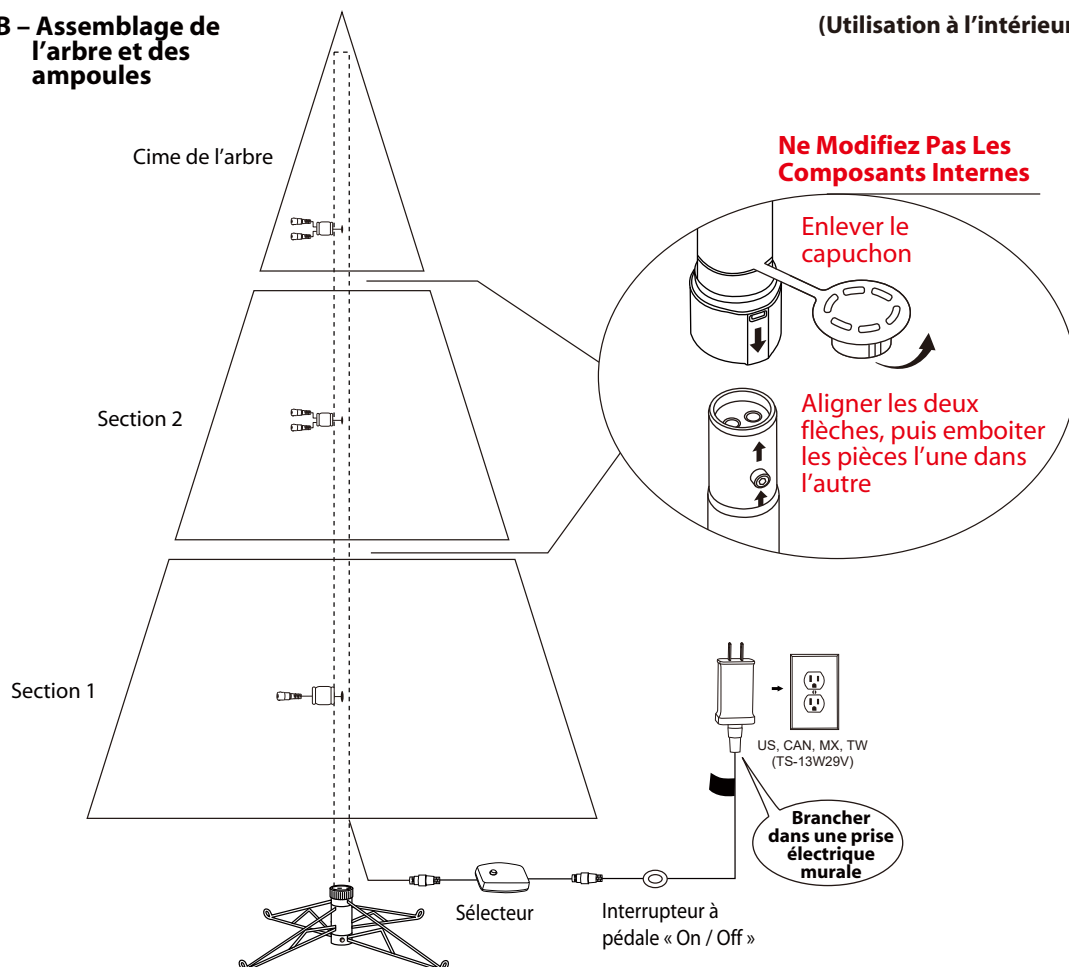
B – Assemblage de l'arbre et des ampoules

(Utilisation à l'intérieur

Cime de l'arbre

Ne Modifiez Pas Les Composants Internes

Enlever le capuchon

Aligner les deux flèches, puis emboiter les pièces l'une dans l'autre

Section 2

Section 1

US, CAN, MX, TW (TS-13W29V)

Brancher dans une prise électrique murale

Sélecteur

Interrupteur à pédale « On / Off »